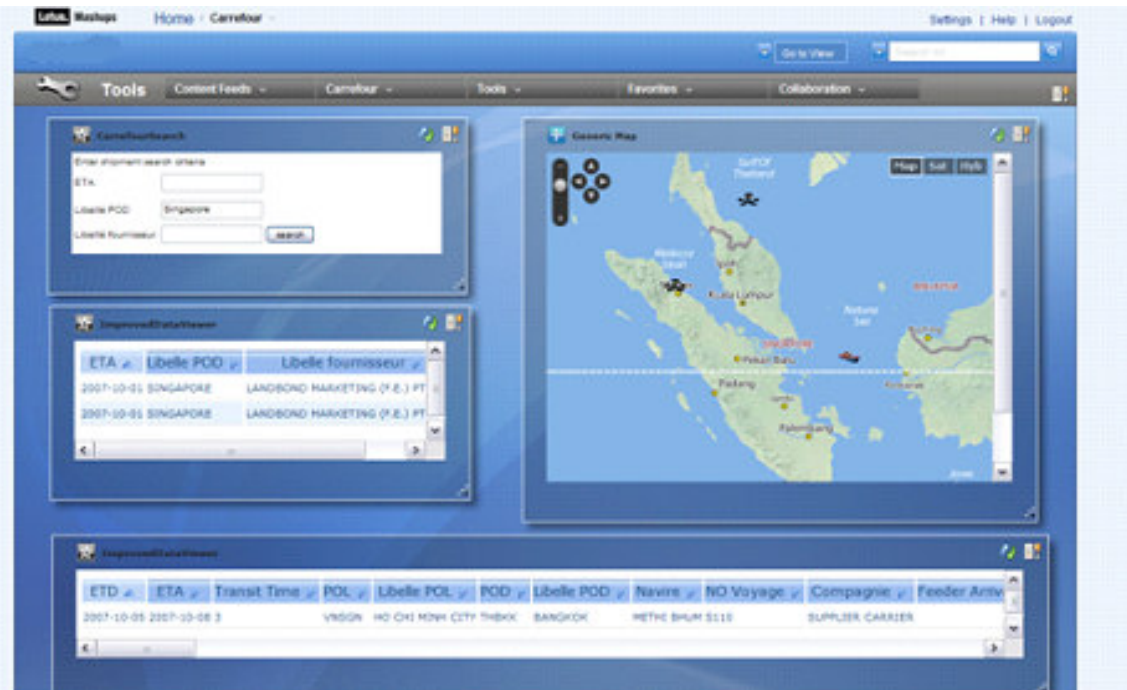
Lotus. Mashups Home › Carrefour

Settings | Help | Logout

Go to View

Search for

Tools Content Feeds Carrefour Tools Favorites Collaboration

Carrefoursearch

Enter shipment search criteria

ETA

Libelle POD Singapore

Libelle fournisseur search

Generic Map

Map Sat Hyb

Gulf of Thailand

Kuala Lumpur

Singapore

Pekan Baru

Padang

Palembang

Natuna Sea

ImprovedDataViewer

| ETA | Libelle POD | Libelle fournisseur |
|---|---|---|
| 2007-10-01 | SINGAPORE | LANDBOND MARKETING (F.E.) PT |
| 2007-10-01 | SINGAPORE | LANDBOND MARKETING (F.E.) PT |

ImprovedDataViewer

| ETD | ETA | Transit Time | POL | Libelle POL | POD | Libelle POD | Navire | NO Voyage | Compagnie | Feeder Arriv |
|---|---|---|---|---|---|---|---|---|---|---|
| 2007-10-05 | 2007-10-08 | 3 | VNSGN | HO CHI MINH CITY | THBKK | BANGKOK | METHI BHUM | S110 | SUPPLIER CARRIER | |